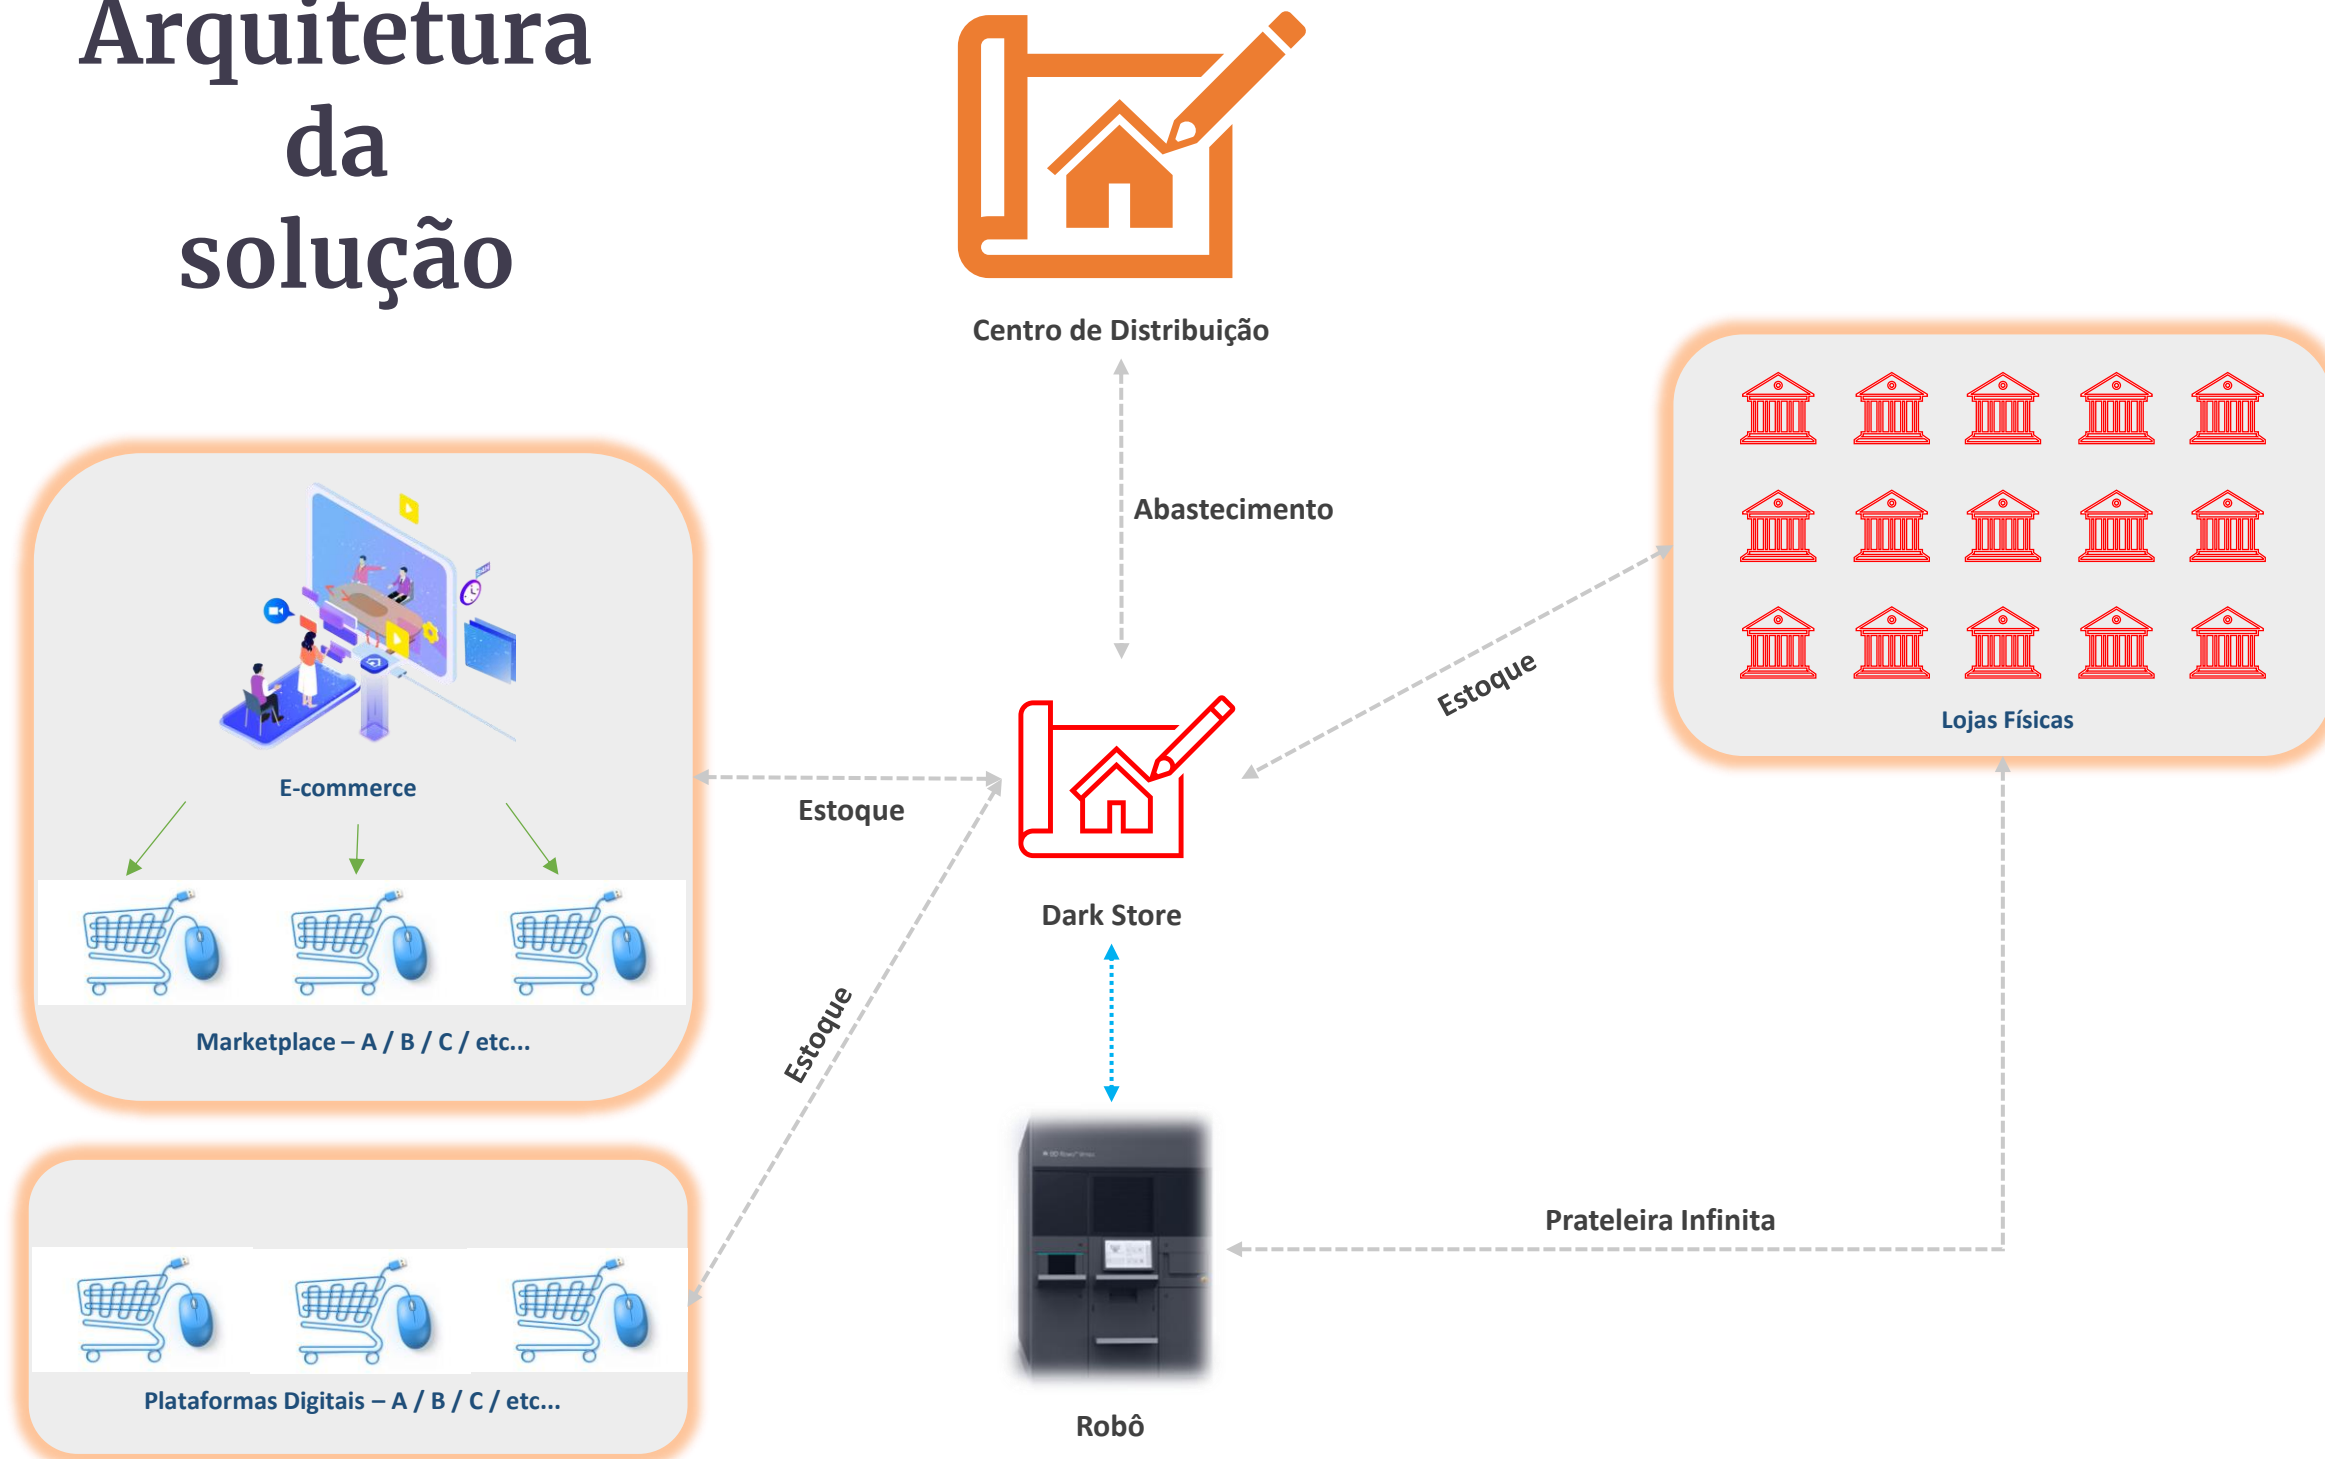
Arquitetura da solução

Centro de Distribuição

Abastecimento

Lojas Físicas

Estoque

E-commerce

Estoque

Dark Store

Marketplace – A / B / C / etc...

Estoque

Prateleira Infinita

Plataformas Digitais – A / B / C / etc...

Robô